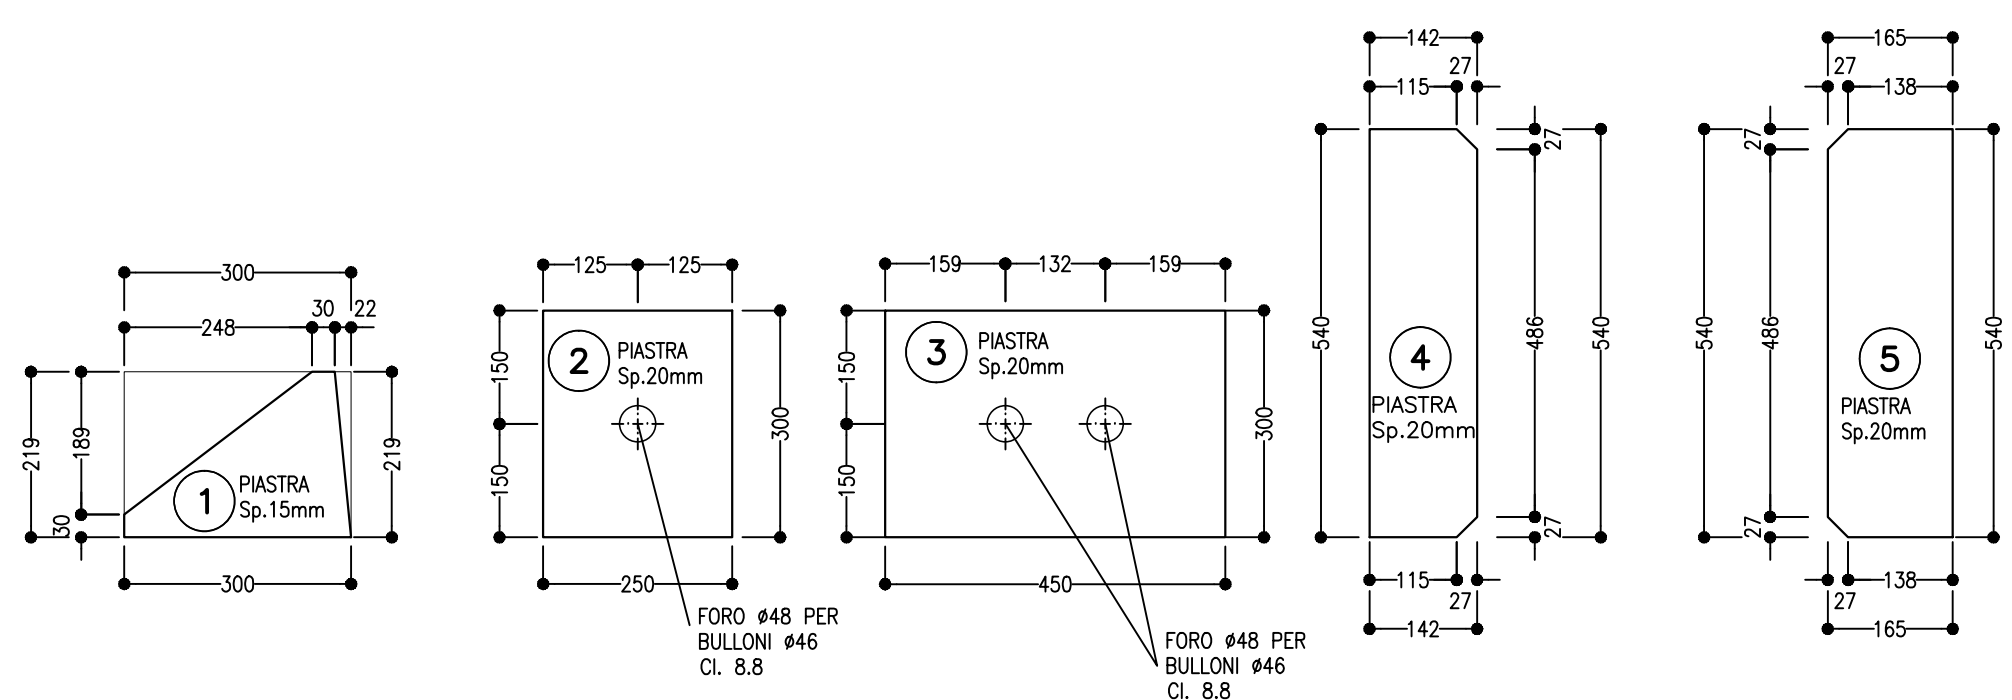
300
248
30
22
219
189
30
1
PIASTRA
Sp.15mm
219
300

125
125
150
150
2
PIASTRA
Sp.20mm
300
250
FORO ø48 PER
BULLONI ø46
Cl. 8.8

159
132
159
150
150
3
PIASTRA
Sp.20mm
300
450
FORO ø48 PER
BULLONI ø46
Cl. 8.8

142
27
115
540
4
PIASTRA
Sp.20mm
27
486
27
540
115
27
142

165
27
138
27
540
486
5
PIASTRA
Sp.20mm
27
540
138
27
165